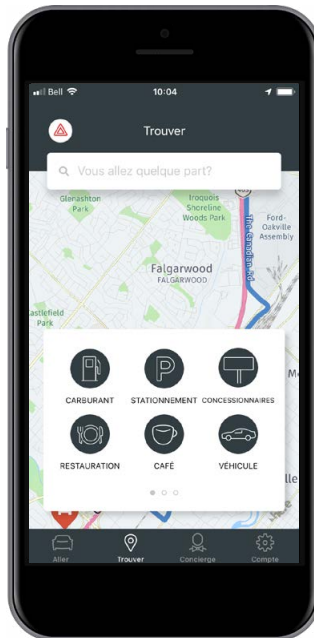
Bell 10:04

Trouver

Vous allez quelque part?

Glenashton Park

Iroquois Shoreline Woods Park

Ford-Oakville Assembly

Trafalgar Rd

Falgarwood
FALGARWOOD

astlefield Park

CARBURANT

STATIONNEMENT

CONCESSIONNAIRES

RESTAURATION

CAFÉ

VÉHICULE

Aller

Trouver

Concierge

Compte